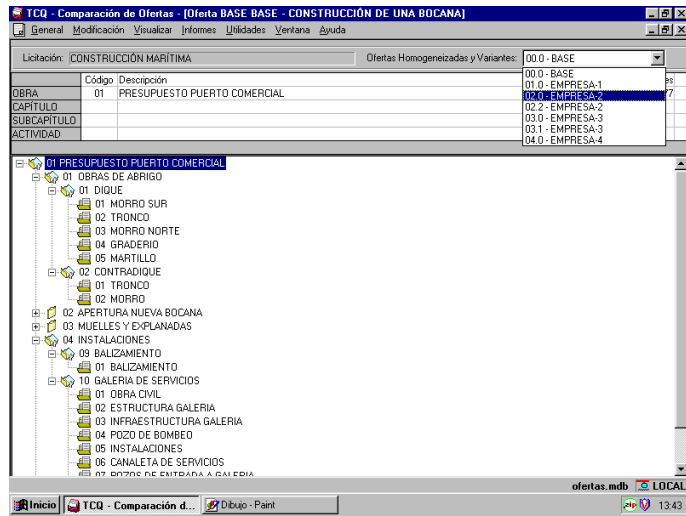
TCQ - Comparación de Ofertas - [Oferta BASE BASE - CONSTRUCCIÓN DE UNA BOCANA]

General Modificación Visualizar Informes Utilidades Ventana Ayuda

Licitación: CONSTRUCCIÓN MARÍTIMA

Ofertas Homogeneizadas y Variantes: 00.0 - BASE

00.0 - BASE
01.0 - EMPRESA-1
02.0 - EMPRESA-2
02.2 - EMPRESA-2
03.0 - EMPRESA-3
03.1 - EMPRESA-3
04.0 - EMPRESA-4

| | Código | Descripción |
|---|---|---|
| OBRA | 01 | PRESUPUESTO PUERTO COMERCIAL |
| CAPÍTULO | | |
| SUBCAPÍTULO | | |
| ACTIVIDAD | | |

01 PRESUPUESTO PUERTO COMERCIAL
01 OBRAS DE ABRIGO
01 DIQUE
01 MORRO SUR
02 TRONCO
03 MORRO NORTE
04 GRADERIO
05 MARTILLO
02 CONTRADIQUE
01 TRONCO
02 MORRO
02 APERTURA NUEVA BOCANA
03 MUELLES Y EXPLANADAS
04 INSTALACIONES
09 BALIZAMIENTO
01 BALIZAMIENTO
10 GALERIA DE SERVICIOS
01 OBRA CIVIL
02 ESTRUCTURA GALERIA
03 INFRAESTRUCTURA GALERIA
04 POZO DE BOMBEO
05 INSTALACIONES
06 CANALETA DE SERVICIOS
07 POZOS DE ENTRADA A GALERIA

ofertas.mdb LOCAL

Inicio TCQ - Comparación d... Dibujo - Paint 13:43